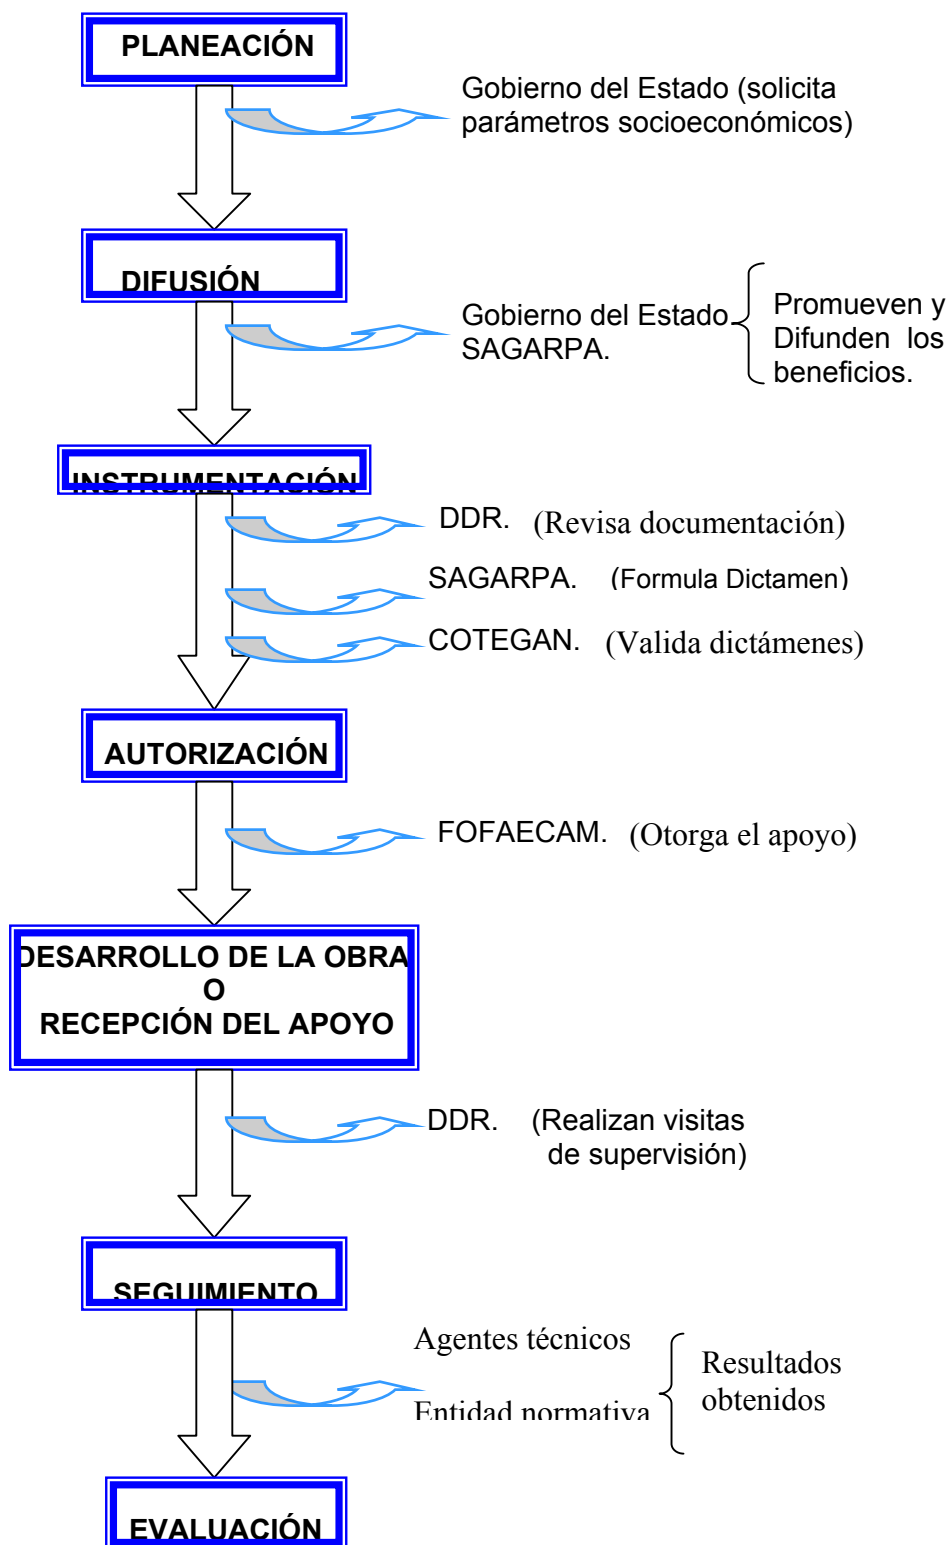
PLANEACIÓN

Gobierno del Estado (solicita parámetros socioeconómicos)

DIFUSIÓN

Gobierno del Estado SAGARPA.

Promueven y Difunden los beneficios.

INSTRUMENTACIÓN

DDR. (Revisa documentación)

SAGARPA. (Formula Dictamen)

COTEGAN. (Valida dictámenes)

AUTORIZACIÓN

FOFAECAM. (Otorga el apoyo)

DESARROLLO DE LA OBRA
O
RECEPCIÓN DEL APOYO

DDR. (Realizan visitas de supervisión)

SEGUIMIENTO

Agentes técnicos

Entidad normativa

Resultados obtenidos

EVALUACIÓN